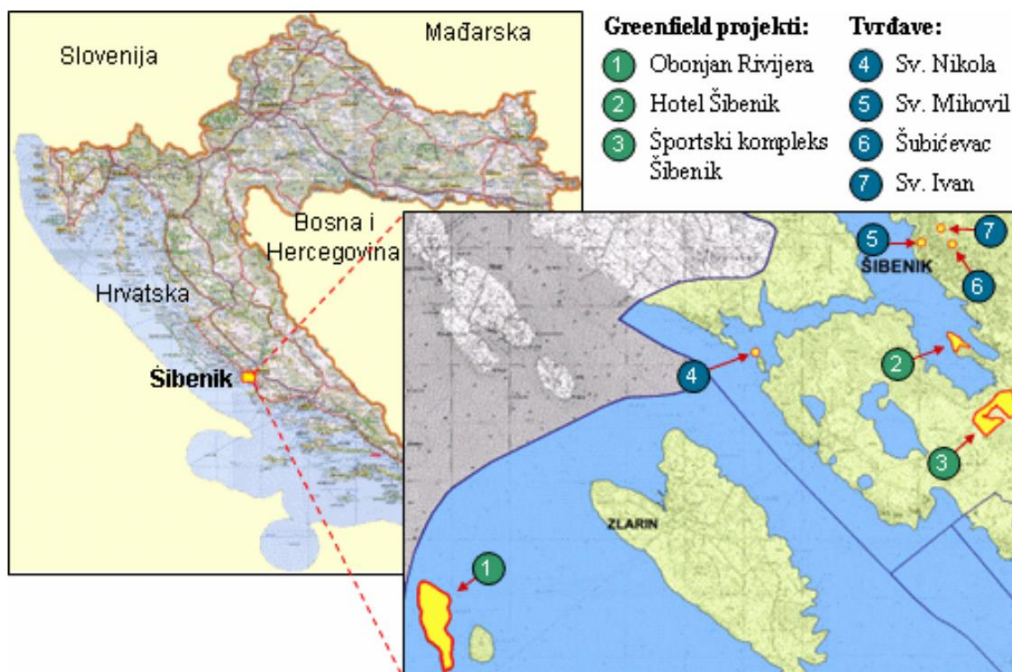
Slovenija

Mađarska

Bosna i Hercegovina

Hrvatska

Šibenik

Greenfield projekti:

1 Obonjan Rivijera

2 Hotel Šibenik

3 Športski kompleks Šibenik

Tvrđave:

4 Sv. Nikola

5 Sv. Mihovil

6 Šubićevac

7 Sv. Ivan

5 7

ŠIBENIK

6

4

2

3

ZLARIN

1